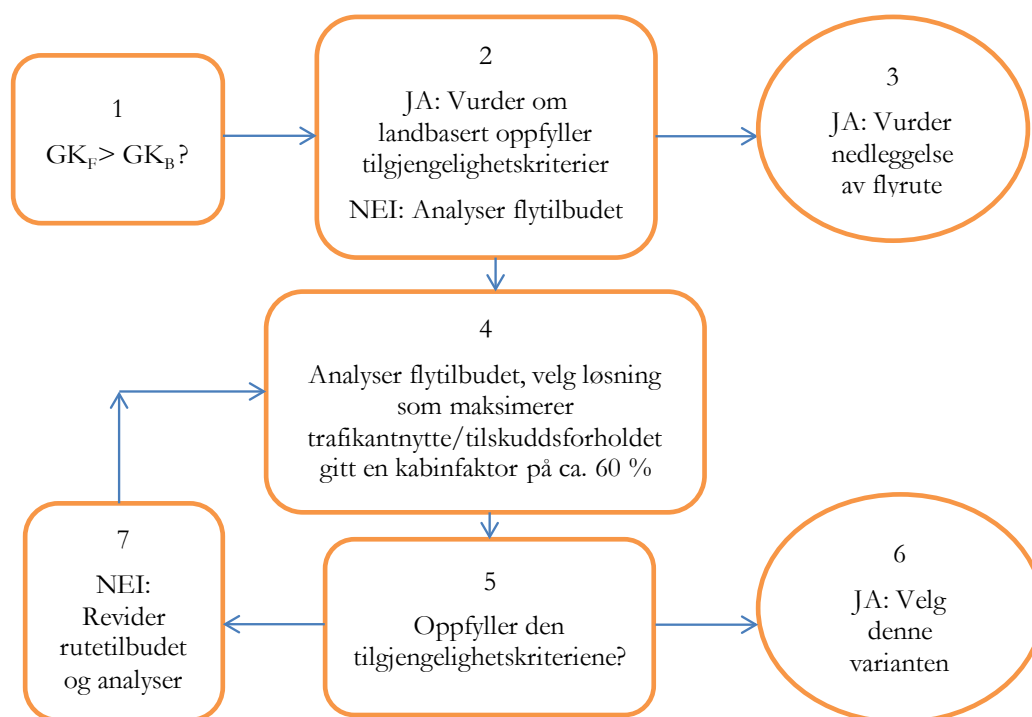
1

$GK_F > GK_B$ ?

2

JA: Vurder om landbasert oppfyller tilgjengelighetskriterier

NEI: Analyser flytilbudet

3

JA: Vurder nedleggelse av flyrute

4

Analyser flytilbudet, velg løsning som maksimerer trafikantnytte/tilskuddsforholdet gitt en kabinfaktor på ca. 60 %

7

NEI: Revider rutetilbudet og analyser

5

Oppfyller den tilgjengelighetskriteriene?

6

JA: Velg denne varianten